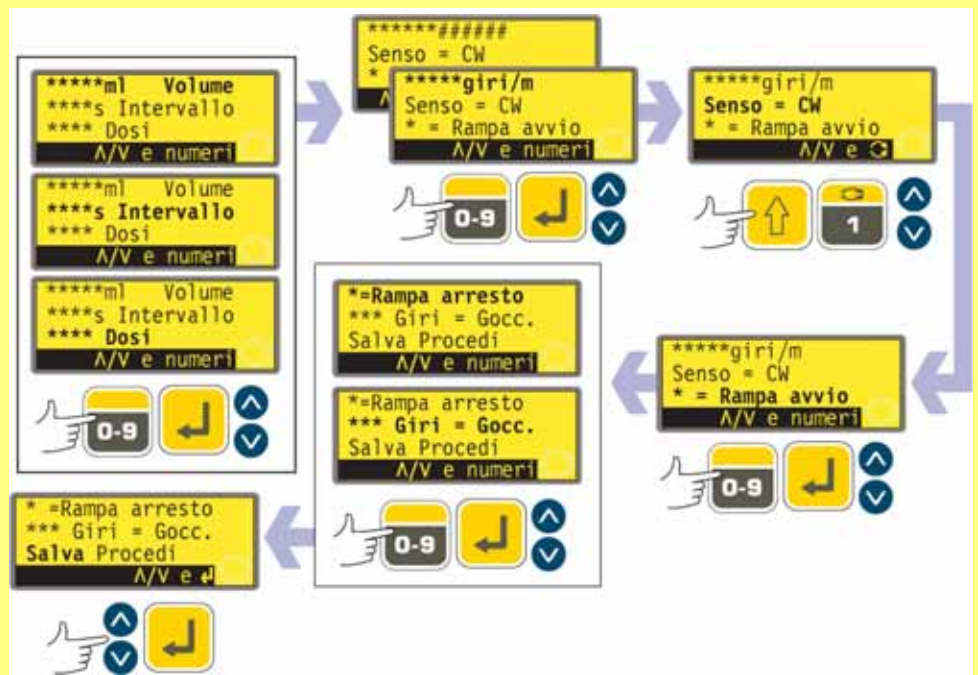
*****ml Volume
****s Intervallo
**** Dosi
Λ/V e numeri

*****ml Volume
****s Intervallo
**** Dosi
Λ/V e numeri

*****ml Volume
****s Intervallo
**** Dosi
Λ/V e numeri

0-9

******######
Senso = CW
*

*****giri/m
Senso = CW
* = Rampa avvio
Λ/V e numeri

0-9

*****giri/m
Senso = CW
* = Rampa avvio
Λ/V e

1

*****giri/m
Senso = CW
* = Rampa avvio
Λ/V e numeri

0-9

*=Rampa arresto
*** Giri = Gocc.
Salva Procedi
Λ/V e numeri

*=Rampa arresto
*** Giri = Gocc.
Salva Procedi
Λ/V e numeri

0-9

* =Rampa arresto
*** Giri = Gocc.
Salva Procedi
Λ/V e ↵